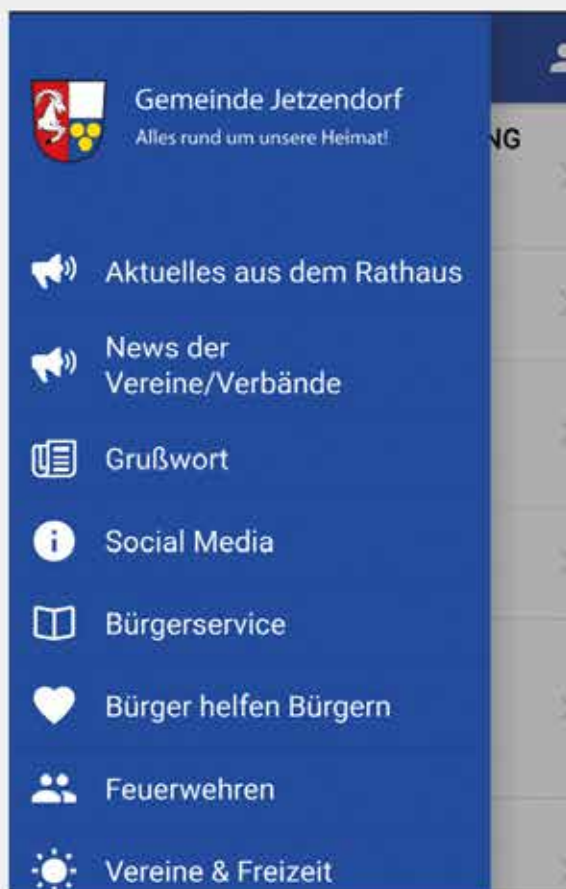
Gemeinde Jetzendorf
Alles rund um unsere Heimat!

NG

Aktuelles aus dem Rathaus

News der Vereine/Verbände

Grußwort

Social Media

Bürgerservice

Bürger helfen Bürgern

Feuerwehren

Vereine & Freizeit